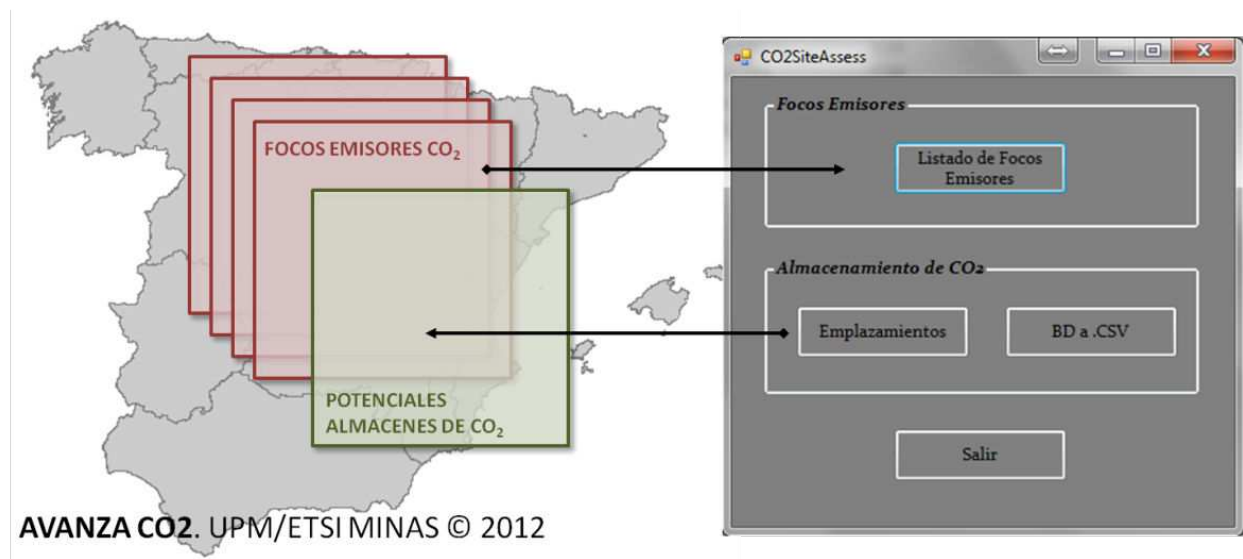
FOCOS EMISORES $CO_2$

POTENCIALES ALMACENES DE $CO_2$

AVANZA CO2. UPM/ETSI MINAS © 2012

CO2SiteAssess

Focos Emisores

Listado de Focos Emisores

Almacenamiento de CO2

Emplazamientos

BD a .CSV

Salir